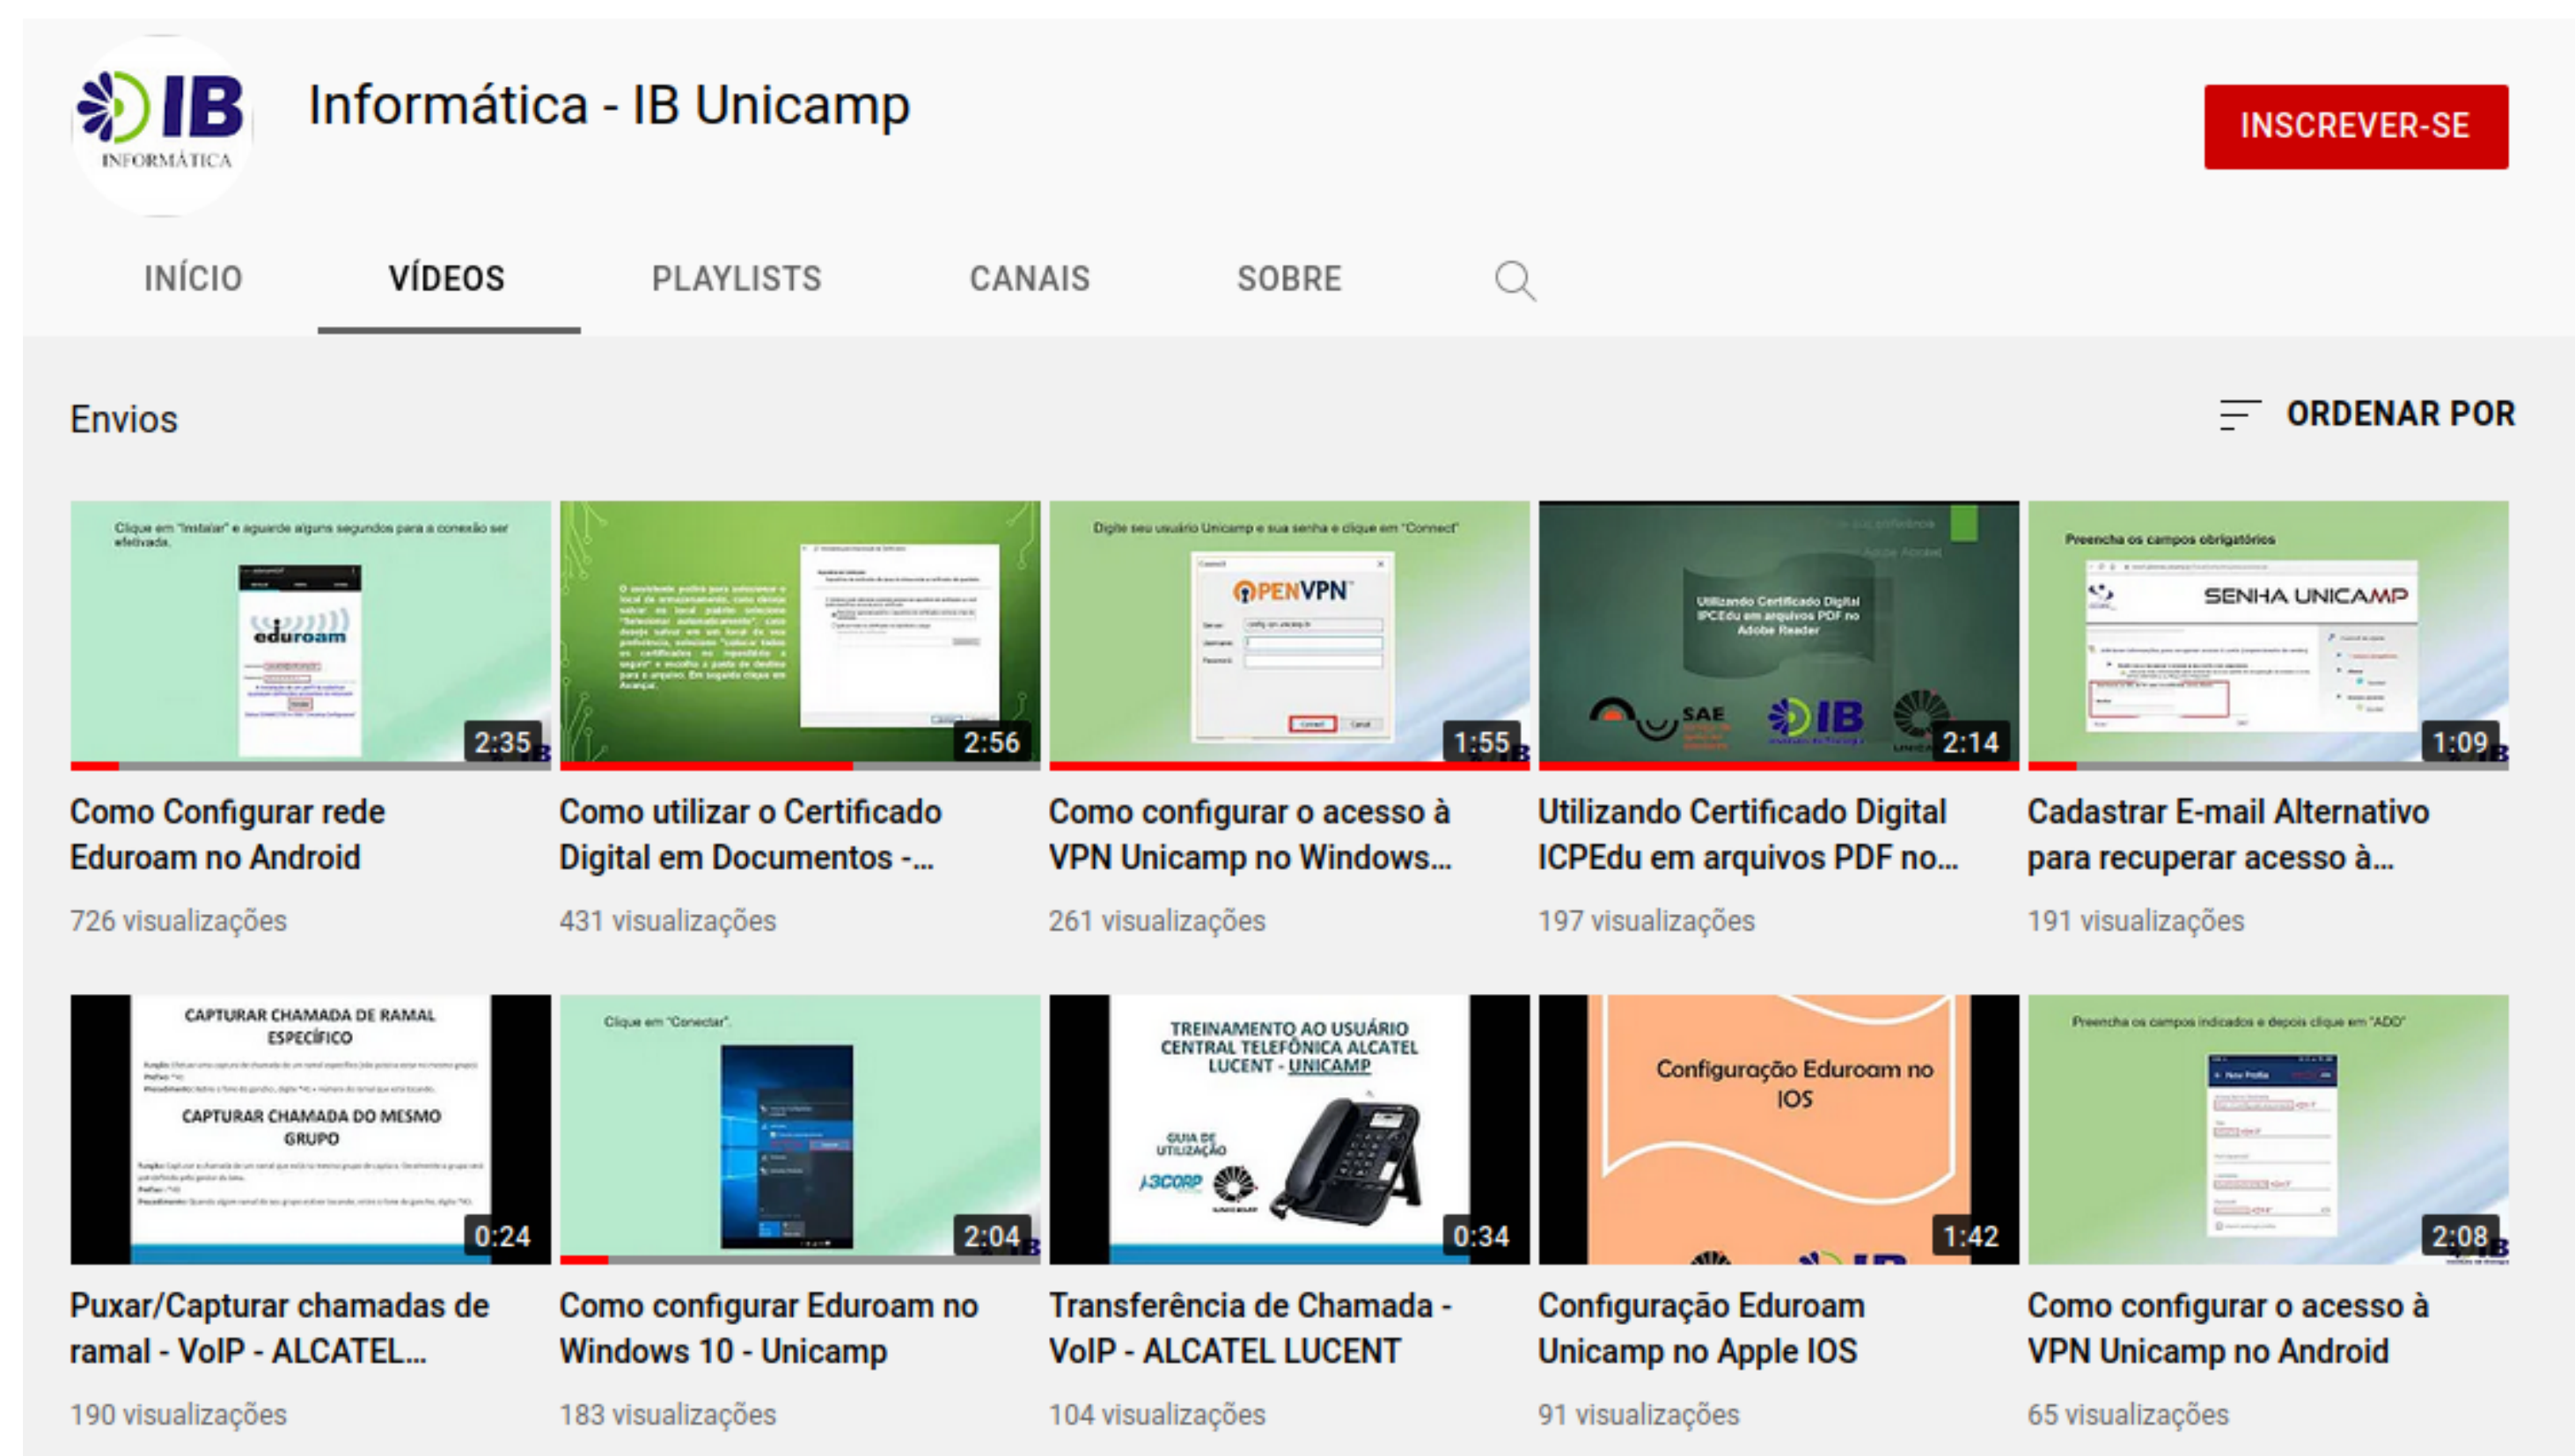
IB INFORMÁTICA

Informática - IB Unicamp

INSCREVER-SE

INÍCIO VÍDEOS PLAYLISTS CANAIS SOBRE

Envios

ORDENAR POR

Clique em "Instalar" e aguarde alguns segundos para a conexão ser efetivada.
eduroam
2:35
Como Configurar rede Eduroam no Android
726 visualizações

2:56
Como utilizar o Certificado Digital em Documentos -...
431 visualizações

Digite seu usuário Unicamp e sua senha e clique em "Connect"
OPENVPN
1:55
Como configurar o acesso à VPN Unicamp no Windows...
261 visualizações

Utilizando Certificado Digital ICPEdu em arquivos PDF no Adobe Reader
SAE
IB
2:14
Utilizando Certificado Digital ICPEdu em arquivos PDF no...
197 visualizações

Preencha os campos obrigatórios
SENHA UNICAMP
1:09
Cadastrar E-mail Alternativo para recuperar acesso à...
191 visualizações

CAPTURAR CHAMADA DE RAMAL ESPECÍFICO
CAPTURAR CHAMADA DO MESMO GRUPO
0:24
Puxar/Capturar chamadas de ramal - VoIP - ALCATEL...
190 visualizações

Clique em "Conectar".
2:04
Como configurar Eduroam no Windows 10 - Unicamp
183 visualizações

TREINAMENTO AO USUÁRIO CENTRAL TELEFÔNICA ALCATEL LUCENT - UNICAMP
GUIA DE UTILIZAÇÃO
0:34
Transferência de Chamada - VoIP - ALCATEL LUCENT
104 visualizações

Configuração Eduroam no IOS
1:42
Configuração Eduroam Unicamp no Apple IOS
91 visualizações

Preencha os campos indicados e depois clique em "ADD"
2:08
Como configurar o acesso à VPN Unicamp no Android
65 visualizações